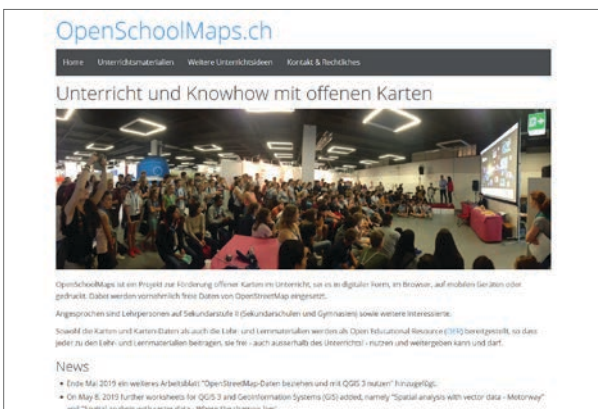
OpenSchoolMaps.ch

Home Unterrichtsmaterialien Weitere Unterrichtsideen Kontakt & Rechtliches

Unterricht und Knowhow mit offenen Karten

OpenSchoolMaps ist ein Projekt zur Förderung offener Karten im Unterricht, sei es in digitaler Form, im Browser, auf mobilen Geräten oder gedruckt. Dabei werden vornehmlich freie Daten von OpenStreetMap eingesetzt.

Angesprochen sind Lehrpersonen auf Sekundarstufe II (Sekundarschulen und Gymnasien) sowie weitere Interessierte.

Sowohl die Karten und Karten-Daten als auch die Lehr- und Lernmaterialien werden als Open Educational Resource (OER) bereitgestellt, so dass jeder zu den Lehr- und Lernmaterialien beitragen, sie frei - auch ausserhalb des Unterrichts - nutzen und weitergeben kann und darf.

News

• Ende Mai 2019 ein weiteres Arbeitsblatt "OpenStreetMap-Daten beziehen und mit QGIS 3 nutzen" hinzugefügt.
• On May 8, 2019 further worksheets for QGIS 3 and Geoinformation Systems (GIS) added, namely "Spatial analysis with vector data - Motorway" and "Spatial analysis with raster data - Where the chamois live".